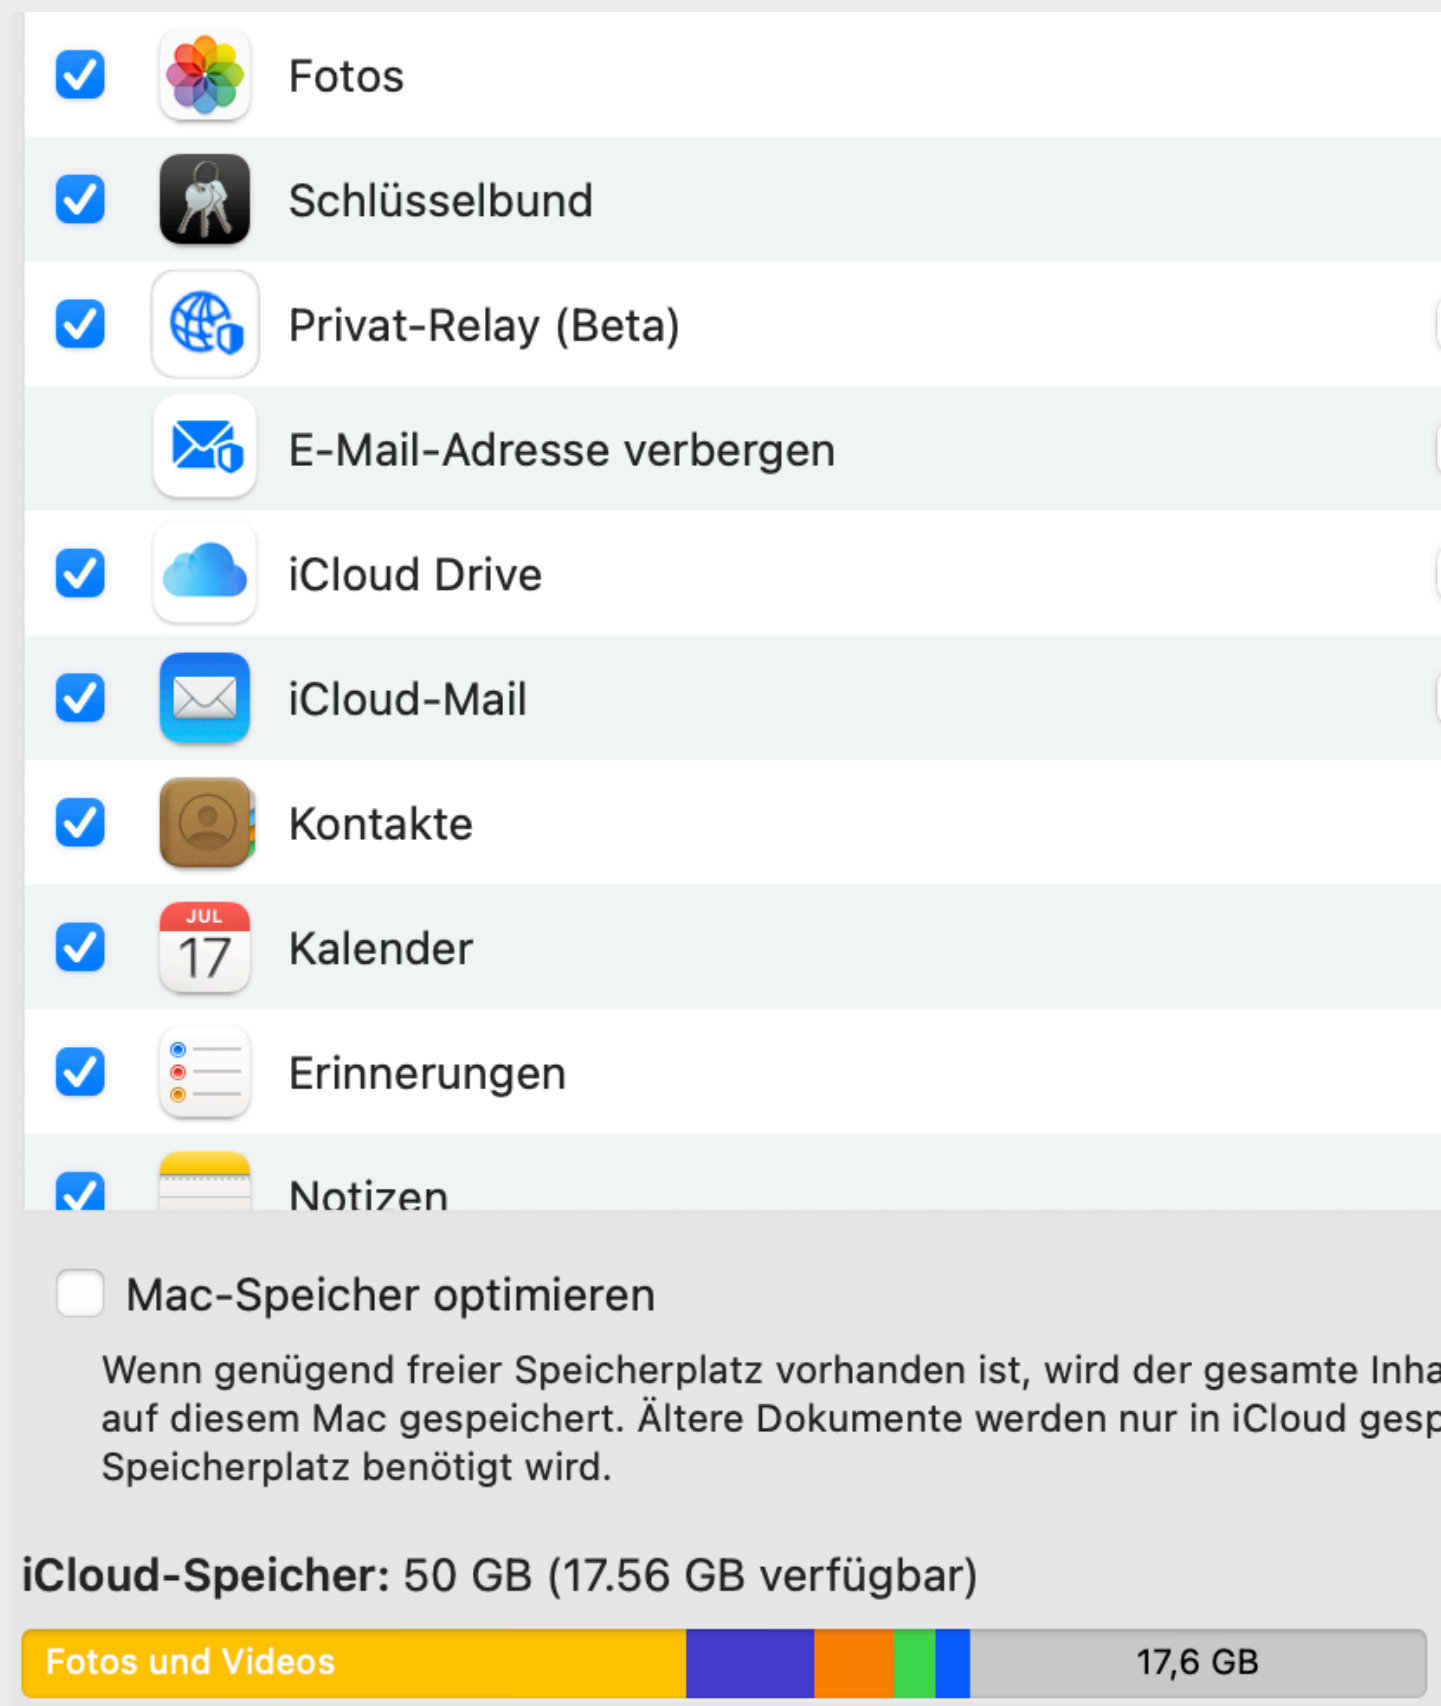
Fotos

Schlüsselbund

Privat-Relay (Beta)

E-Mail-Adresse verbergen

iCloud Drive

iCloud-Mail

Kontakte

JUL 17

Kalender

Erinnerungen

Notizen

Mac-Speicher optimieren

Wenn genügend freier Speicherplatz vorhanden ist, wird der gesamte Inha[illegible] auf diesem Mac gespeichert. Ältere Dokumente werden nur in iCloud gesp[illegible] Speicherplatz benötigt wird.

iCloud-Speicher: 50 GB (17.56 GB verfügbar)

Fotos und Videos

17,6 GB